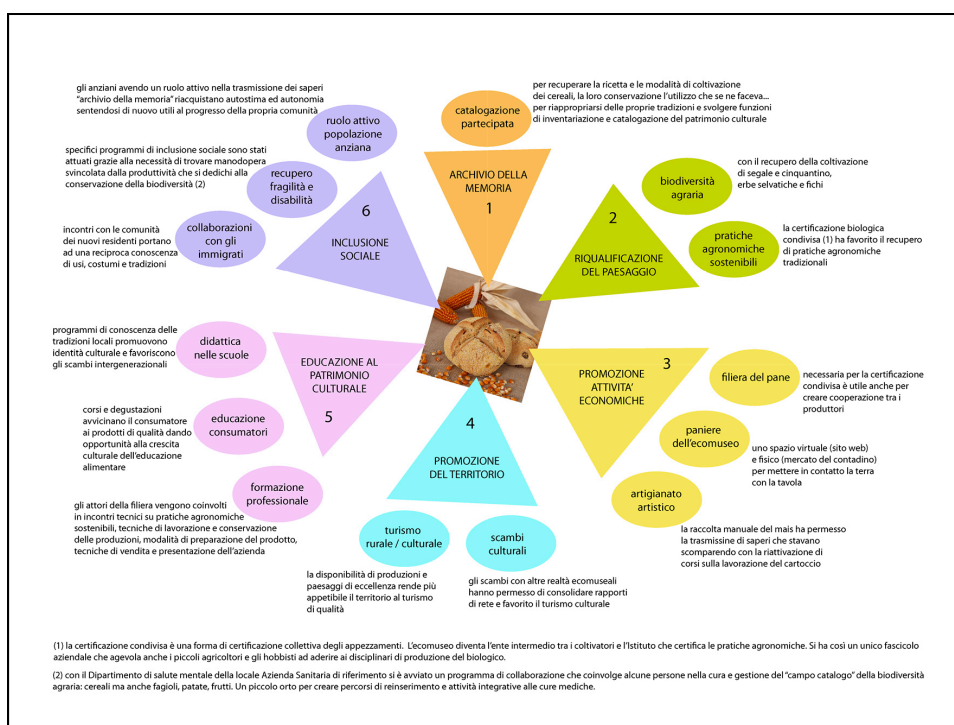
gli anziani avendo un ruolo attivo nella trasmissione dei saperi "archivio della memoria" riacquistano autostima ed autonomia sentendosi di nuovo utili al progresso della propria comunità

ruolo attivo popolazione anziana

catalogazione partecipata

per recuperare la ricetta e le modalità di coltivazione dei cereali, la loro conservazione l'utilizzo che se ne faceva... per riappropriarsi delle proprie tradizioni e svolgere funzioni di inventariazione e catalogazione del patrimonio culturale

specifici programmi di inclusione sociale sono stati attuati grazie alla necessità di trovare manodopera svincolata dalla produttività che si dedichi alla conservazione della biodiversità (2)

recupero fragilità e disabilità

ARCHIVIO DELLA MEMORIA

1

biodiversità agraria

con il recupero della coltivazione di segale e cinquantino, erbe selvatiche e fichi

6

INCLUSIONE SOCIALE

incontri con le comunità dei nuovi residenti portano ad una reciproca conoscenza di usi, costumi e tradizioni

collaborazioni con gli immigrati

2

RIQUALIFICAZIONE DEL PAESAGGIO

pratiche agronomiche sostenibili

la certificazione biologica condivisa (1) ha favorito il recupero di pratiche agronomiche tradizionali

programmi di conoscenza delle tradizioni locali promuovono identità culturale e favoriscono gli scambi intergenerazionali

didattica nelle scuole

EDUCAZIONE AL PATRIMONIO CULTURALE

5

3

PROMOZIONE ATTIVITA' ECONOMICHE

filiera del pane

necessaria per la certificazione condivisa è utile anche per creare cooperazione tra i produttori

corsi e degustazioni avvicinano il consumatore ai prodotti di qualità dando opportunità alla crescita culturale dell'educazione alimentare

educazione consumatori

4

PROMOZIONE DEL TERRITORIO

paniere dell'ecomuseo

uno spazio virtuale (sito web) e fisico (mercato del contadino) per mettere in contatto la terra con la tavola

formazione professionale

artigianato artistico

gli attori della filiera vengono coinvolti in incontri tecnici su pratiche agronomiche sostenibili, tecniche di lavorazione e conservazione delle produzioni, modalità di preparazione del prodotto, tecniche di vendita e presentazione dell'azienda

turismo rurale / culturale

scambi culturali

la raccolta manuale del mais ha permesso la trasmissione di saperi che stavano scomparendo con la riattivazione di corsi sulla lavorazione del cartoccio

la disponibilità di produzioni e paesaggi di eccellenza rende più appetibile il territorio al turismo di qualità

gli scambi con altre realtà ecomuseali hanno permesso di consolidare rapporti di rete e favorito il turismo culturale

(1) la certificazione condivisa è una forma di certificazione collettiva degli appezzamenti. L'ecomuseo diventa l'ente intermedio tra i coltivatori e l'Istituto che certifica le pratiche agronomiche. Si ha così un unico fascicolo aziendale che agevola anche i piccoli agricoltori e gli hobbisti ad aderire ai disciplinari di produzione del biologico.

(2) con il Dipartimento di salute mentale della locale Azienda Sanitaria di riferimento si è avviato un programma di collaborazione che coinvolge alcune persone nella cura e gestione del "campo catalogo" della biodiversità agraria: cereali ma anche fagioli, patate, frutti. Un piccolo orto per creare percorsi di reinserimento e attività integrative alle cure mediche.